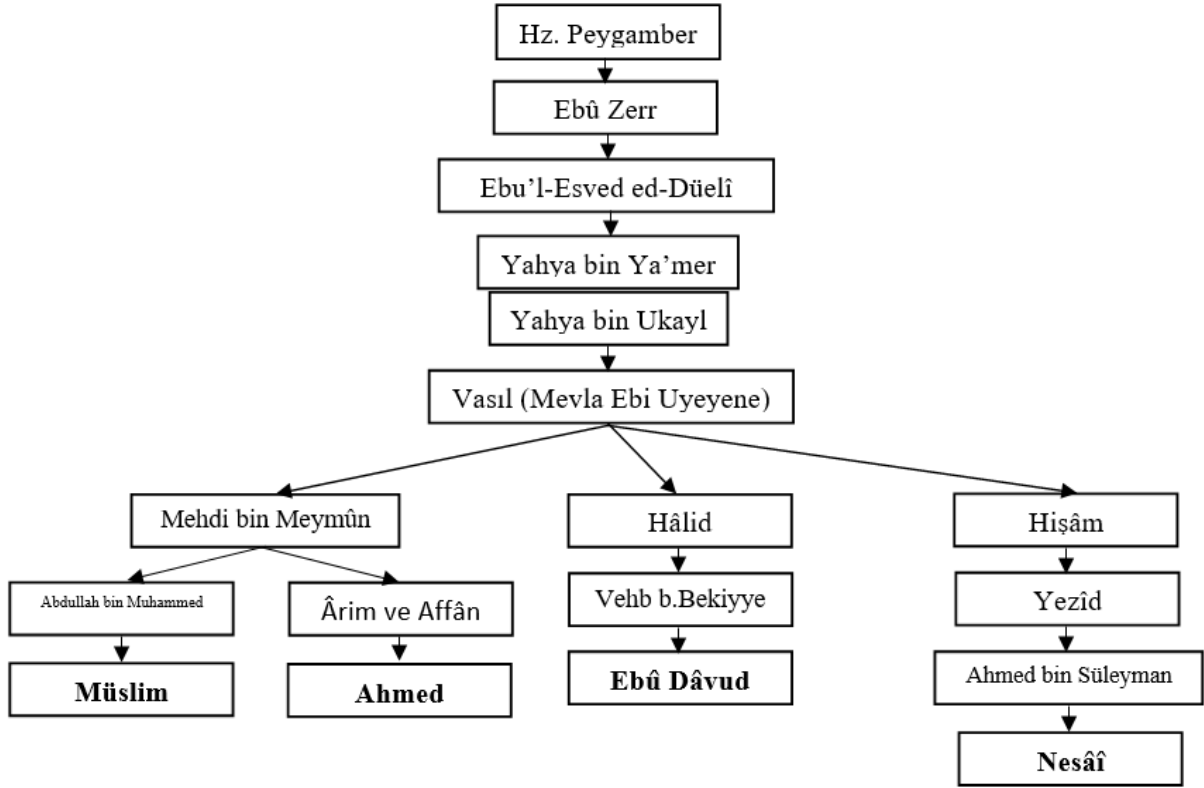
Hz. Peygamber

Ebû Zerr

Ebu'l-Esved ed-Düelî

Yahya bin Ya'mer

Yahya bin Ukayl

Vasıl (Mevla Ebi Uyeyene)

Mehdi bin Meymûn

Abdullah bin Muhammed

Müslim

Ârim ve Affân

Ahmed

Hâlid

Vehb b.Bekiyye

Ebû Dâvud

Hişâm

Yezîd

Ahmed bin Süleyman

Nesâî